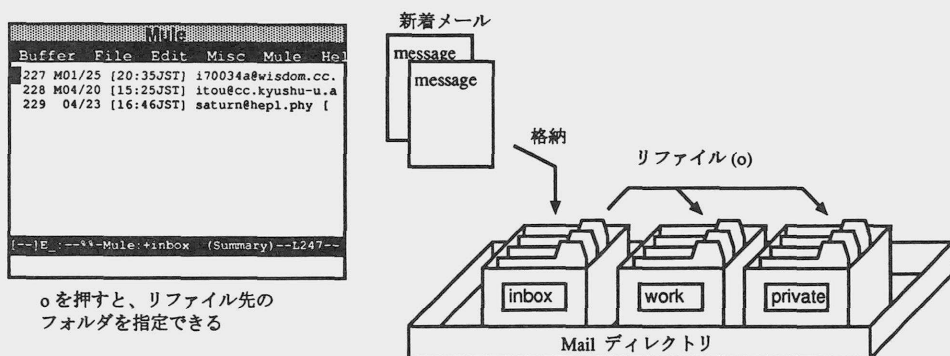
Mule

Buffer File Edit Misc Mule Hel

227 M01/25 [20:35JST] i70034a@wisdom.cc.
228 M04/20 [15:25JST] itou@cc.kyushu-u.a
229 04/23 [16:46JST] saturn@hep1.phy [

[--]E_:--%%-Mule:+inbox (Summary)--L247--

o を押すと、リファイル先のフォルダを指定できる

新着メール

message

message

格納

リファイル (o)

inbox

work

private

Mail ディレクトリ